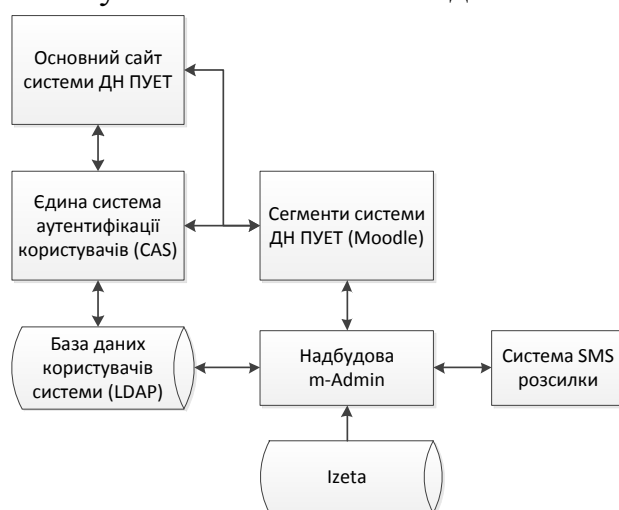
Основний сайт системи ДН ПУЕТ

Єдина система аутентифікації користувачів (CAS)

Сегменти системи ДН ПУЕТ (Moodle)

База даних користувачів системи (LDAP)

Надбудова m-Admin

Система SMS розсилки

Izeta